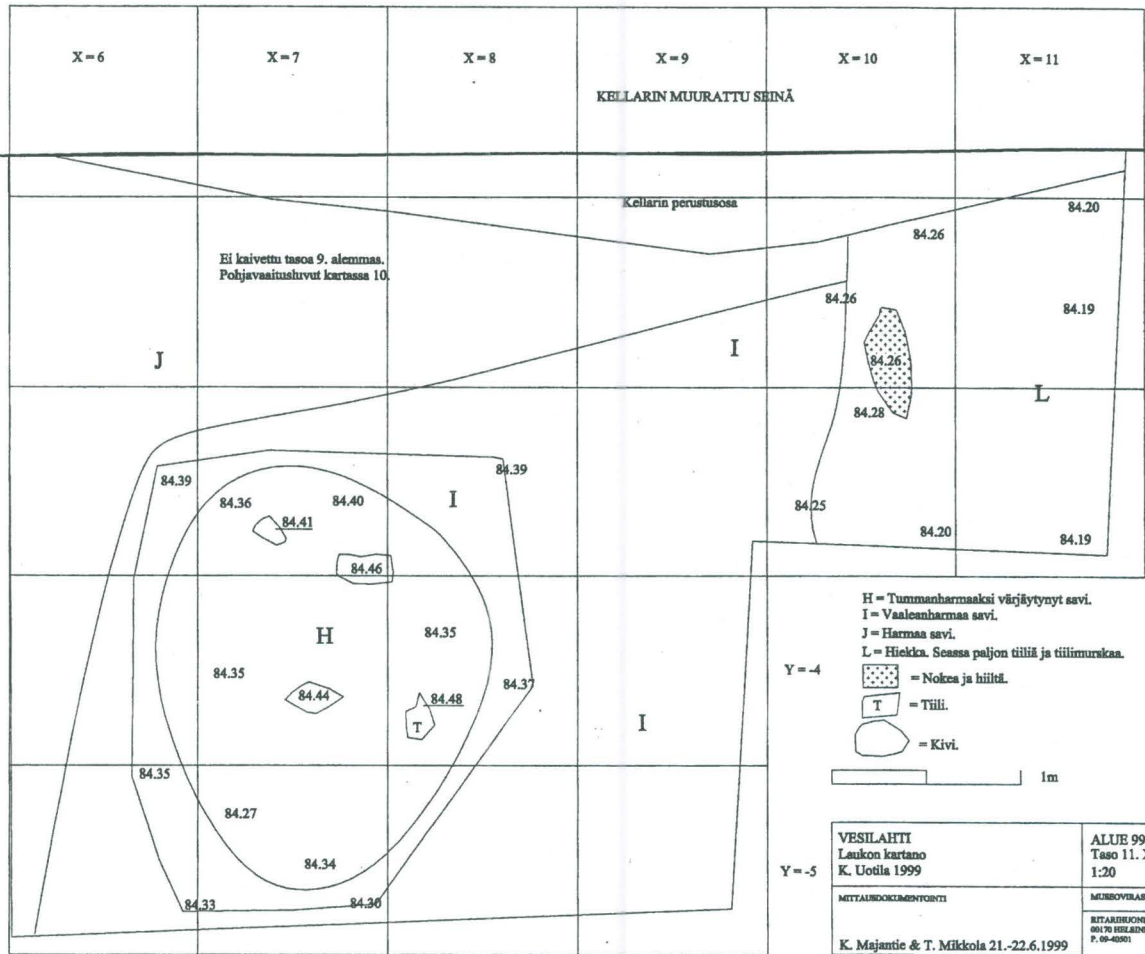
X = 6
X = 7
X = 8
X = 9
X = 10
X = 11

KELLARIN MUURATTU SEINÄ

Kellarin perustusosa

84.20
84.26

Ei kaivettu tasoa 9. alemmas. Pohjavaaitusluvut kartassa 10.

84.26
84.19
J
I
84.26
L
84.28

84.39
84.39
84.36
84.41
84.40
I
84.25
84.20
84.19
84.46

H = Tummanharmaaksi värjäytynyt savi.
I = Vaaleanharmaa savi.
J = Harmaa savi.
L = Hiekka. Seassa paljon tiiliä ja tiilimurskaa.

H
84.35
84.35
84.44
84.48
84.37
T
I

Y = -4
= Nokea ja hiiltä.
T = Tiili.
= Kivi.
1m

84.35
84.27
84.34
84.33
84.30

Y = -5

VESILAHTI
Laukon kartano
K. Uotila 1999

ALUE 99
Taso 11. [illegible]
1:20

MITTAUSDOKUMENTOINTI
MUSEOVIRAS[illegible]
RITARIHUON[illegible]
00170 HELSIN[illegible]
P. 09-40501

K. Majantie & T. Mikkola 21.-22.6.1999